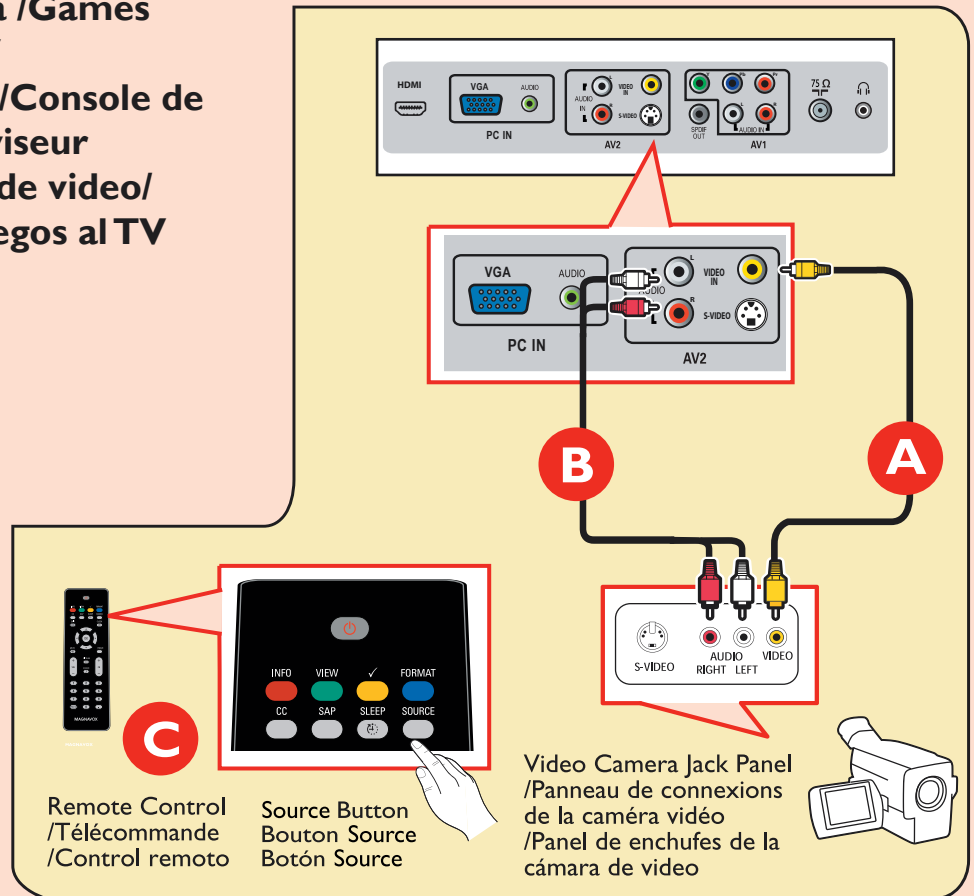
a /Games

/Console de
viseur
de video/
egos al TV

HDMI
VGA
AUDIO
PC IN
AUDIO IN
VIDEO IN
S-VIDEO
AV2
SPDIF OUT
AUDIO IN
AV1
75 Ω

VGA
AUDIO
PC IN
AUDIO
VIDEO IN
S-VIDEO
AV2

B

A

S-VIDEO
AUDIO
RIGHT LEFT
VIDEO

INFO
VIEW
✓
FORMAT
CC
SAP
SLEEP
SOURCE

C

Remote Control
/Télécommande
/Control remoto

Source Button
Bouton Source
Botón Source

Video Camera Jack Panel
/Panneau de connexions de la caméra vidéo
/Panel de enchufes de la cámara de video